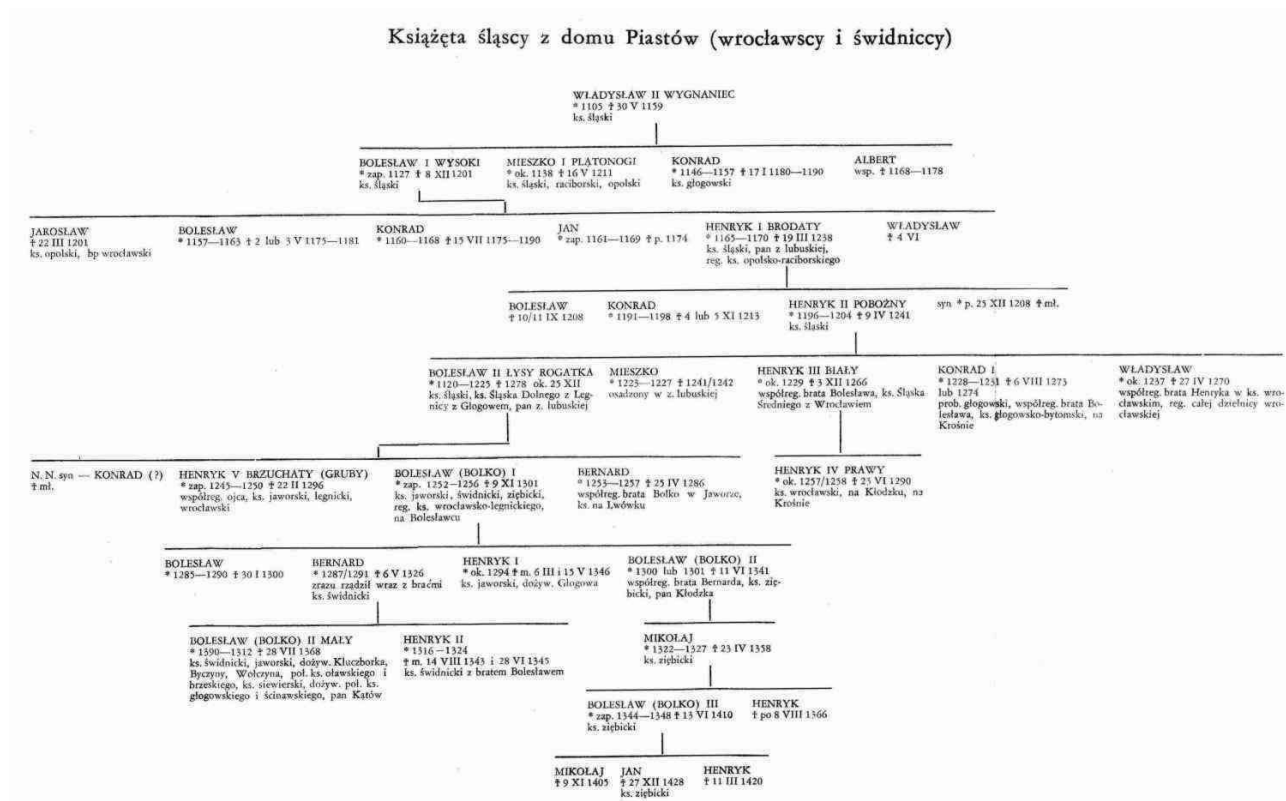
Książęta śląscy z domu Piastów (wrocławscy i świdniccy)

WŁADYSŁAW II WYGNANIEC
* 1105 † 30 V 1159
ks. śląski

BOLESŁAW I WYSOKI
* zap. 1127 † 8 XII 1201
ks. śląski

MIESZKO I PLĄTONOGI
* ok. 1138 † 16 V 1211
ks. śląski, raciborski, opolski

KONRAD
* 1146—1157 † 17 I 1180—1190
ks. głogowski

ALBERT
wsp. † 1168—1178

JAROSŁAW
† 22 III 1201
ks. opolski, bp wrocławski

BOLESŁAW
* 1157—1163 † 2 lub 3 V 1175—1181

KONRAD
* 1160—1168 † 15 VII 1175—1190

JAN
* zap. 1161—1169 † p. 1174

HENRYK I BRODATY
* 1165—1170 † 19 III 1238
ks. śląski, pan z lubuskiej, reg. ks. opolsko-raciborskiego

WŁADYSŁAW
† 4 VI

BOLESŁAW
† 10/11 IX 1208

KONRAD
* 1191—1198 † 4 lub 5 XI 1213

HENRYK II POBOŻNY
* 1196—1204 † 9 IV 1241
ks. śląski

syn * p. 25 XII 1208 † mł.

BOLESŁAW II ŁYSY ROGATKA
* 1120—1225 † 1278 ok. 25 XII
ks. śląski, ks. Śląska Dolnego z Legnicy z Głogowem, pan z. lubuskiej

MIESZKO
* 1223—1227 † 1241/1242
osadzony w z. lubuskiej

HENRYK III BIAŁY
* ok. 1229 † 3 XII 1266
współreg. brata Bolesława, ks. Śląska Średniego z Wrocławiem

KONRAD I
* 1228—1231 † 6 VIII 1273 lub 1274
prob. głogowski, współreg. brata Bolesława, ks. głogowsko-bytomski, na Krośnie

WŁADYSŁAW
* ok. 1237 † 27 IV 1270
współreg. brata Henryka w ks. wrocławskim, reg. całej dzielnicy wrocławskiej

N. N. syn — KONRAD (?)
† mł.

HENRYK V BRZUCHATY (GRUBY)
* zap. 1245—1250 † 22 II 1296
współreg. ojca, ks. jaworski, legnicki, wrocławski

BOLESŁAW (BOLKO) I
* zap. 1252—1256 † 9 XI 1301
ks. jaworski, świdnicki, ziębicki, reg. ks. wrocławsko-legnickiego, na Bolesławcu

BERNARD
* 1253—1257 † 25 IV 1286
współreg. brata Bolko w Jaworze, ks. na Lwówku

HENRYK IV PRAWY
* ok. 1257/1258 † 23 VI 1290
ks. wrocławski, na Kłodzku, na Krośnie

BOLESŁAW
* 1285—1290 † 30 I 1300

BERNARD
* 1287/1291 † 6 V 1326
zrazu rządził wraz z braćmi
ks. świdnicki

HENRYK I
* ok. 1294 † m. 6 III i 15 V 1346
ks. jaworski, dożyw. Głogowa

BOLESŁAW (BOLKO) II
* 1300 lub 1301 † 11 VI 1341
współreg. brata Bernarda, ks. ziębicki, pan Kłodzka

BOLESŁAW (BOLKO) II MAŁY
* 1390—1312 † 28 VII 1368
ks. świdnicki, jaworski, dożyw. Kluczborka, Byczyny, Wołczyna, poł. ks. oławskiego i brzeskiego, ks. siewierski, dożyw. poł. ks. głogowskiego i ścinawskiego, pan Kątów

HENRYK II
* 1316—1324
† m. 14 VIII 1343 i 28 VI 1345
ks. świdnicki z bratem Bolesławem

MIKOŁAJ
* 1322—1327 † 23 IV 1358
ks. ziębicki

BOLESŁAW (BOLKO) III
* zap. 1344—1348 † 13 VI 1410
ks. ziębicki

HENRYK
† po 8 VIII 1366

MIKOŁAJ
† 9 XI 1405

JAN
† 27 XII 1428
ks. ziębicki

HENRYK
† 11 III 1420